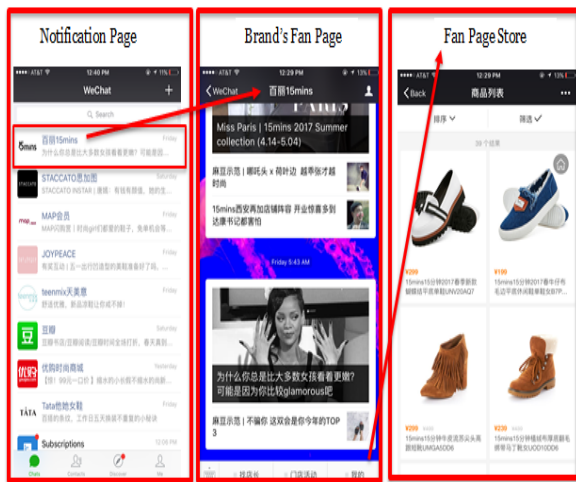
Notification Page

●●●●○ AT&T 12:40 PM 11%

WeChat +

Search

百丽15mins Friday
为什么你总是比大多数女孩看着更嫩? 可能面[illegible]

STACCATO思加图 Saturday
STACCATO INSTAR | 奥维：有钱有颜值，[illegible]

MAP会员 Saturday
MAP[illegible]

JOYPEACE Saturday
我买回来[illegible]

teenmix天美意 Saturday
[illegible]

百丽 Saturday
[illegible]

优购时尚商城 Friday
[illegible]

Tata他她女鞋 Friday
你还在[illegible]

Subscriptions 12:06 PM

Chats Contacts Discover Me

Brand's Fan Page

●●●●○ AT&T 12:29 PM 13%

WeChat 百丽15mins

Miss Paris | 15mins 2017 Summer collection (4.30-5.04)

麻豆示范 | 哪吒头 × 荷叶边 越蒂强才越有特色

15mins莫斯科加冕城阵容 开业惊喜多到这是书记都要抢

Friday 5:43 AM

为什么你总是比大多数女孩看着更嫩? 为什么你总是比你玩glamorous!

麻豆示范 | 不骗你 这双会是你今年的TOP 3

找店长 门店活动 我的

Fan Page Store

●●●●○ AT&T 12:29 PM 13%

Back 商品列表

排序 筛选

39个结果

¥299
15mins15分钟2017春季新款拼色平底单鞋UNV20AQ7

¥199
15mins15分钟2017春季牛仔毛边平底休闲单鞋U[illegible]

¥299
15mins15分钟冬季反绒羊皮流苏坡跟短靴UNGA5DD6

¥230
15mins15分钟磨砂羊皮牛皮面料平底女靴UOD10DD6